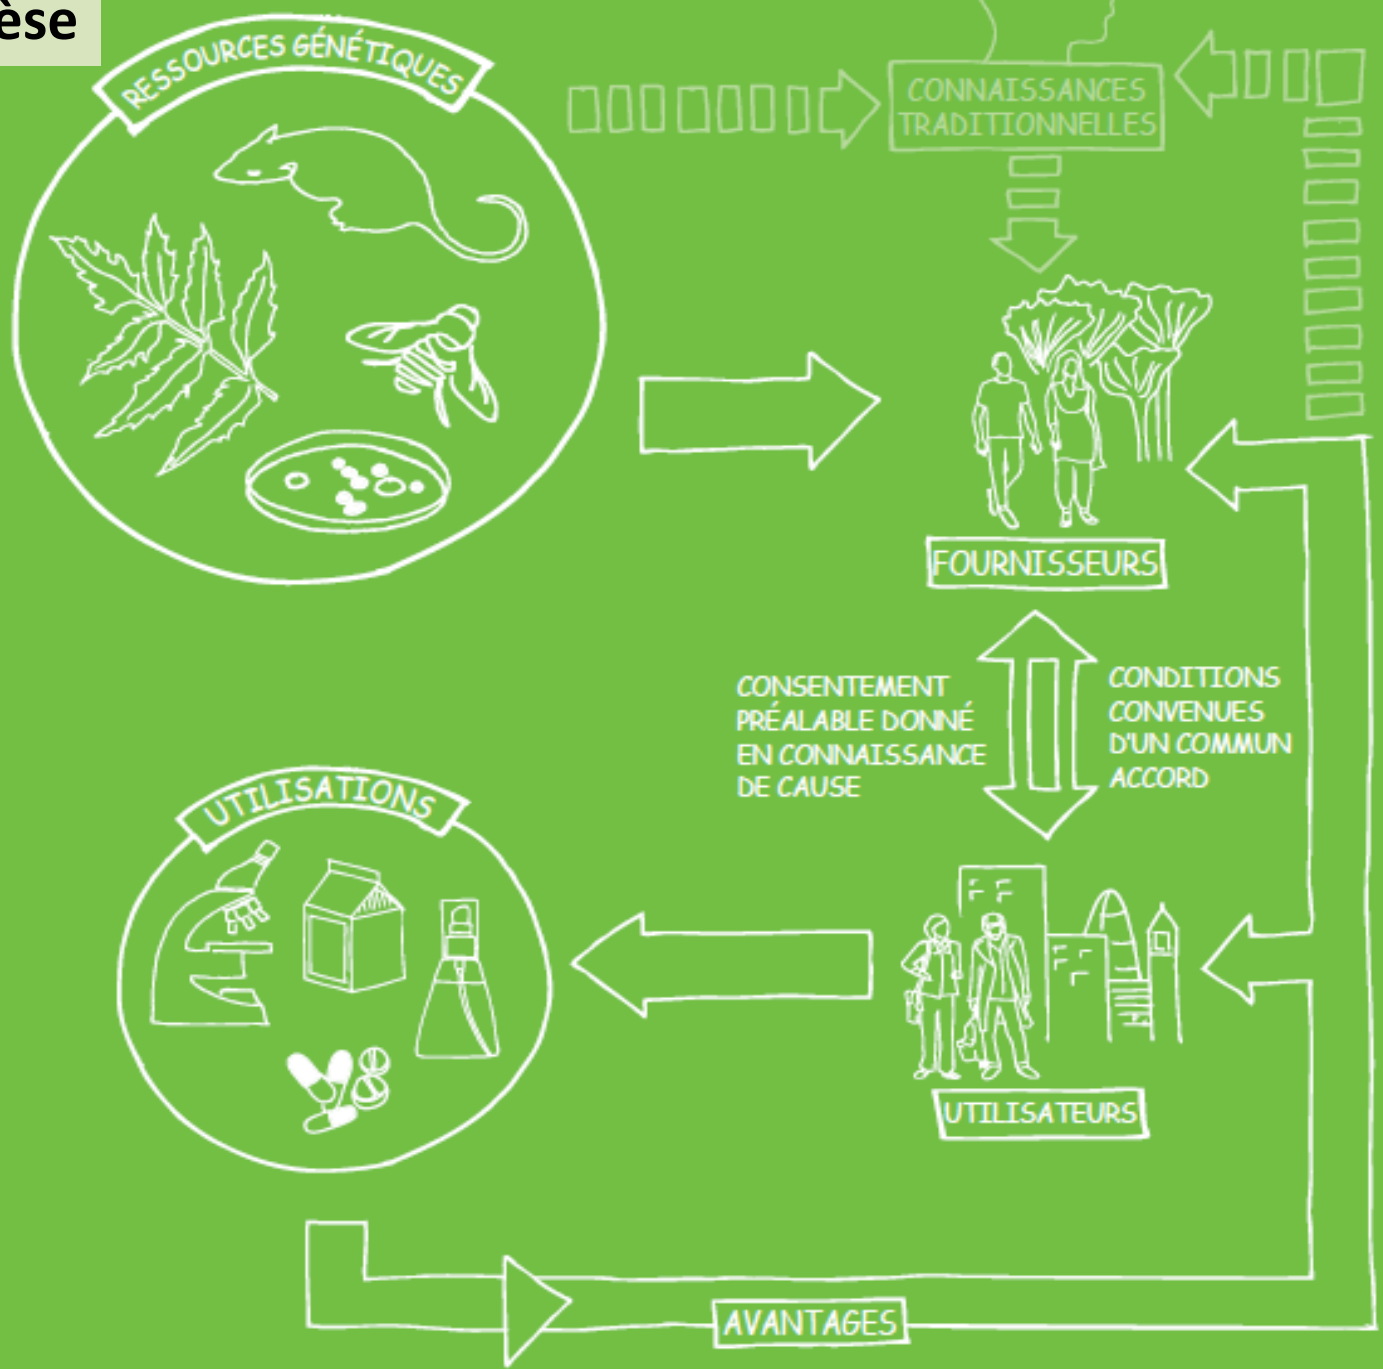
èse

RESSOURCES GÉNÉTIQUES

CONNAISSANCES TRADITIONNELLES

FOURNISSEURS

CONSENTEMENT PRÉALABLE DONNÉ EN CONNAISSANCE DE CAUSE

CONDITIONS CONVENUES D'UN COMMUN ACCORD

UTILISATIONS

UTILISATEURS

AVANTAGES